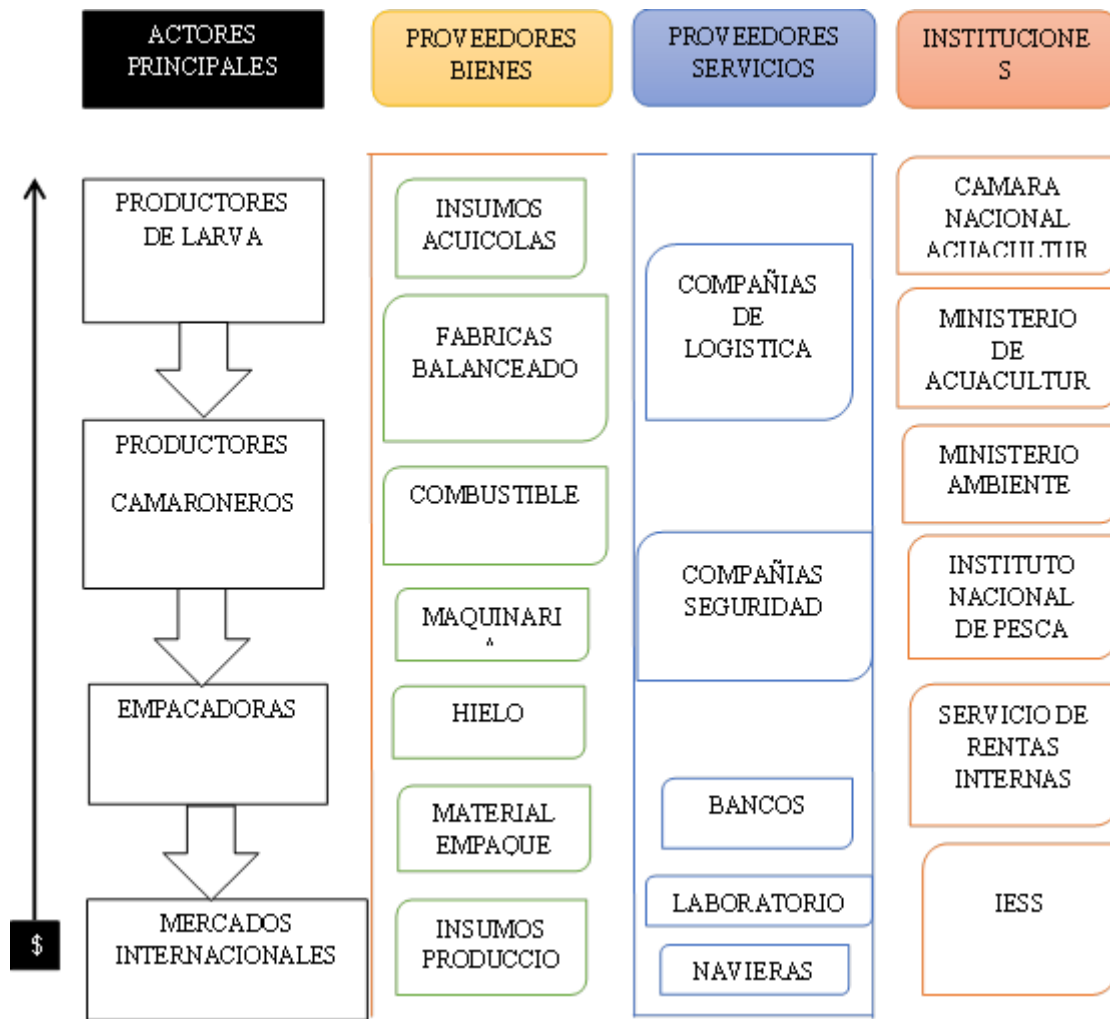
ACTORES PRINCIPALES

PROVEEDORES BIENES

PROVEEDORES SERVICIOS

INSTITUCIONE S

PRODUCTORES DE LARVA

PRODUCTORES CAMARONEROS

EMPACADORAS

MERCADOS INTERNACIONALES

$

INSUMOS ACUICOLAS

FABRICAS BALANCEADO

COMBUSTIBLE

MAQUINARI A

HIELO

MATERIAL EMPAQUE

INSUMOS PRODUCCIO

COMPAÑIAS DE LOGISTICA

COMPAÑIAS SEGURIDAD

BANCOS

LABORATORIO

NAVIERAS

CAMARA NACIONAL ACUACULTUR

MINISTERIO DE ACUACULTUR

MINISTERIO AMBIENTE

INSTITUTO NACIONAL DE PESCA

SERVICIO DE RENTAS INTERNAS

IESS